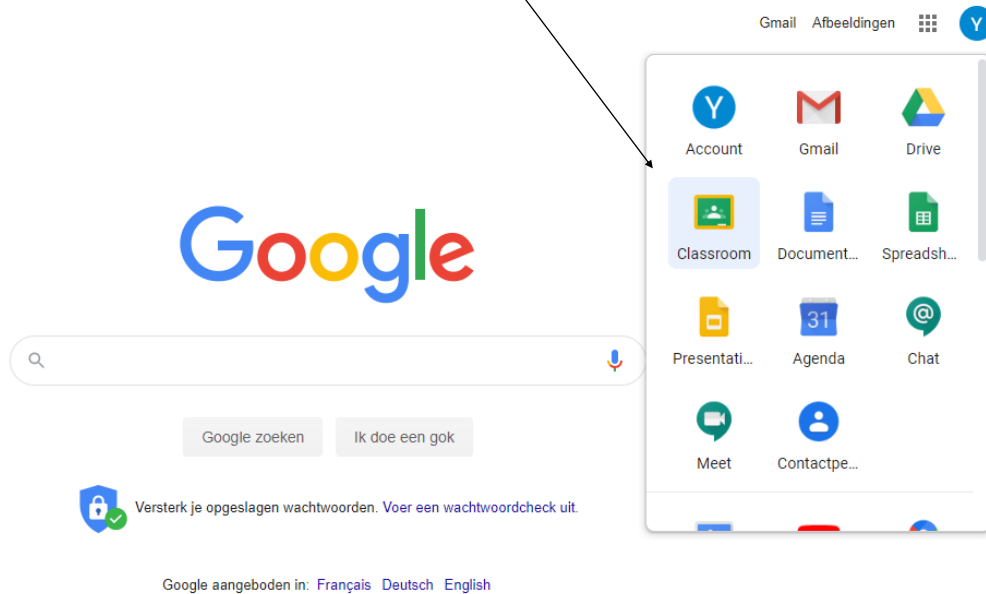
Gmail Afbeeldingen Y

Y
Account

Gmail

Drive

Classroom

Document...

Spreadsh...

Presentati...

31
Agenda

Chat

Meet

Contactpe...

Google

Google zoeken

Ik doe een gok

Versterk je opgeslagen wachtwoorden. Voer een wachtwoordcheck uit.

Google aangeboden in: Français Deutsch English